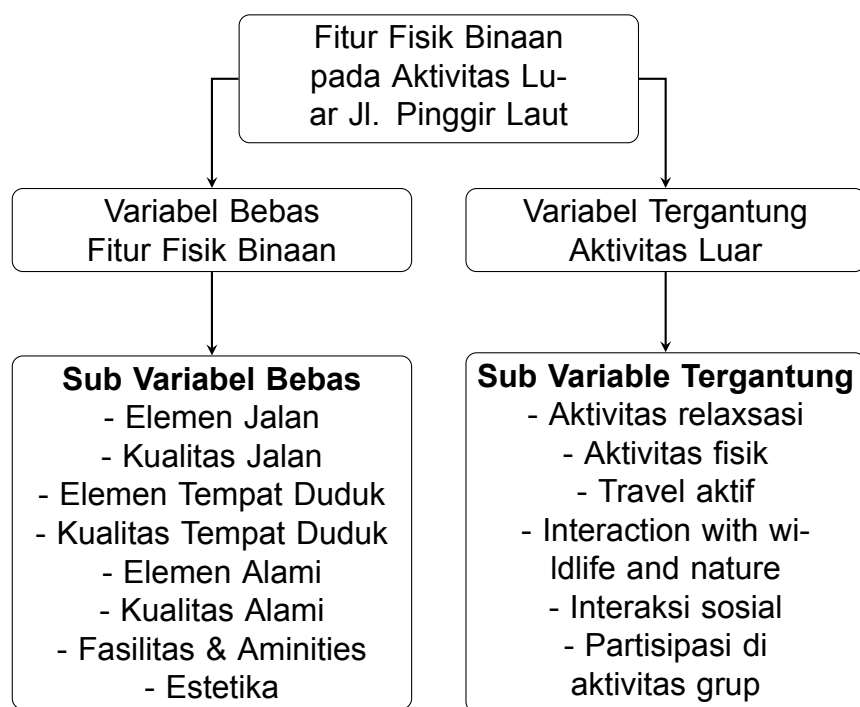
Fitur Fisik Binaan pada Aktivitas Luar Jl. Pinggir Laut

Variabel Bebas
Fitur Fisik Binaan

Variabel Tergantung
Aktivitas Luar

**Sub Variabel Bebas**
- Elemen Jalan
- Kualitas Jalan
- Elemen Tempat Duduk
- Kualitas Tempat Duduk
- Elemen Alami
- Kualitas Alami
- Fasilitas & Aminities
- Estetika

**Sub Variable Tergantung**
- Aktivitas relaxsasi
- Aktivitas fisik
- Travel aktif
- Interaction with wildlife and nature
- Interaksi sosial
- Partisipasi di aktivitas grup